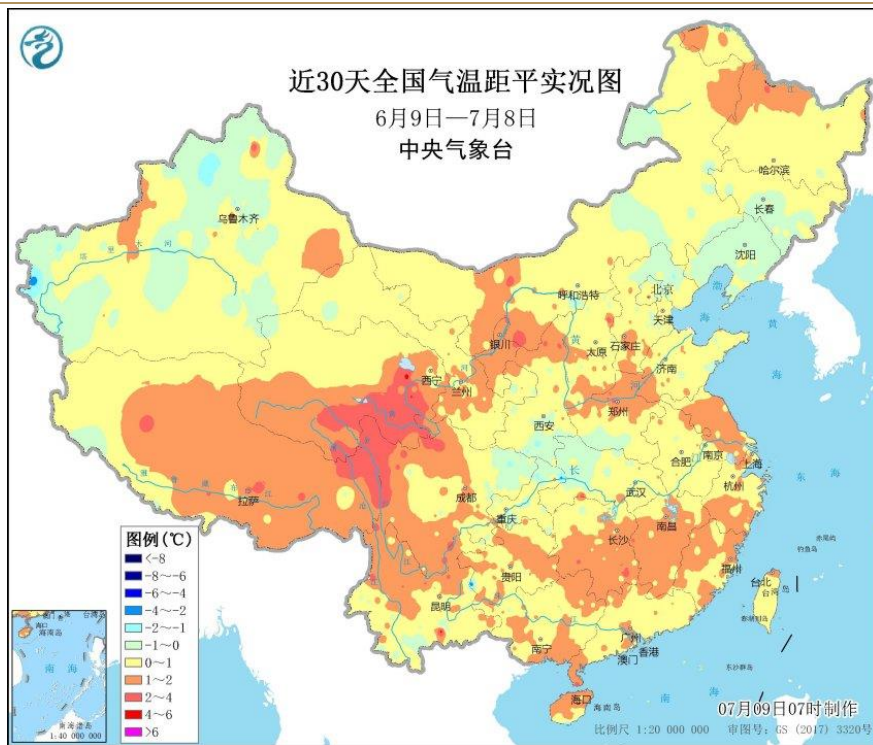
近30天全国气温距平实况图
6月9日—7月8日
中央气象台

哈尔滨
长春
沈阳
乌鲁木齐
呼和浩特
北京
天津
银川
太原
石家庄
西宁
兰州
济南
郑州
西安
拉萨
成都
重庆
武汉
合肥
南京
上海
杭州
长沙
南昌
贵阳
昆明
福州
台北
南宁
广州
澳门
香港
海口

图例(℃)
<-8
-8~-6
-6~-4
-4~-2
-2~-1
-1~0
0~1
1~2
2~4
4~6
>6

南海诸岛
1:40 000 000

07月09日07时制作
比例尺 1:20 000 000 审图号:GS(2017)3320号